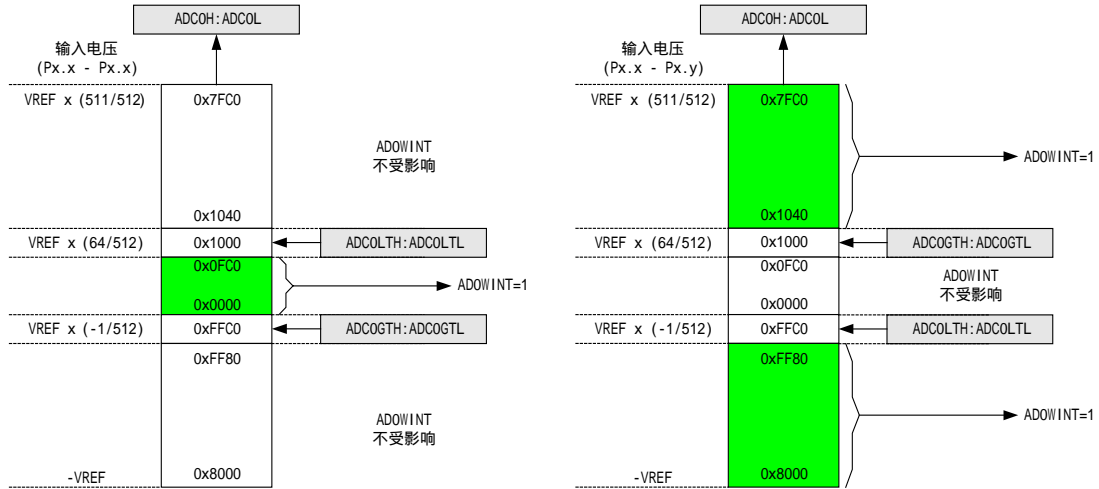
ADC0H:ADC0L

输入电压
(Px.x - Px.x)

VREF x (511/512)
0x7FC0

AD0WINT
不受影响

0x1040

VREF x (64/512)
0x1000
ADC0LTH:ADC0LTL

0x0FC0

0x0000
AD0WINT=1

VREF x (-1/512)
0xFFC0
ADC0GTH:ADC0GTL

0xFF80

AD0WINT
不受影响

-VREF
0x8000

ADC0H:ADC0L

输入电压
(Px.x - Px.y)

VREF x (511/512)
0x7FC0
AD0WINT=1

0x1040

VREF x (64/512)
0x1000
ADC0GTH:ADC0GTL

0x0FC0

AD0WINT
不受影响

0x0000

VREF x (-1/512)
0xFFC0
ADC0LTH:ADC0LTL

0xFF80

AD0WINT=1

-VREF
0x8000